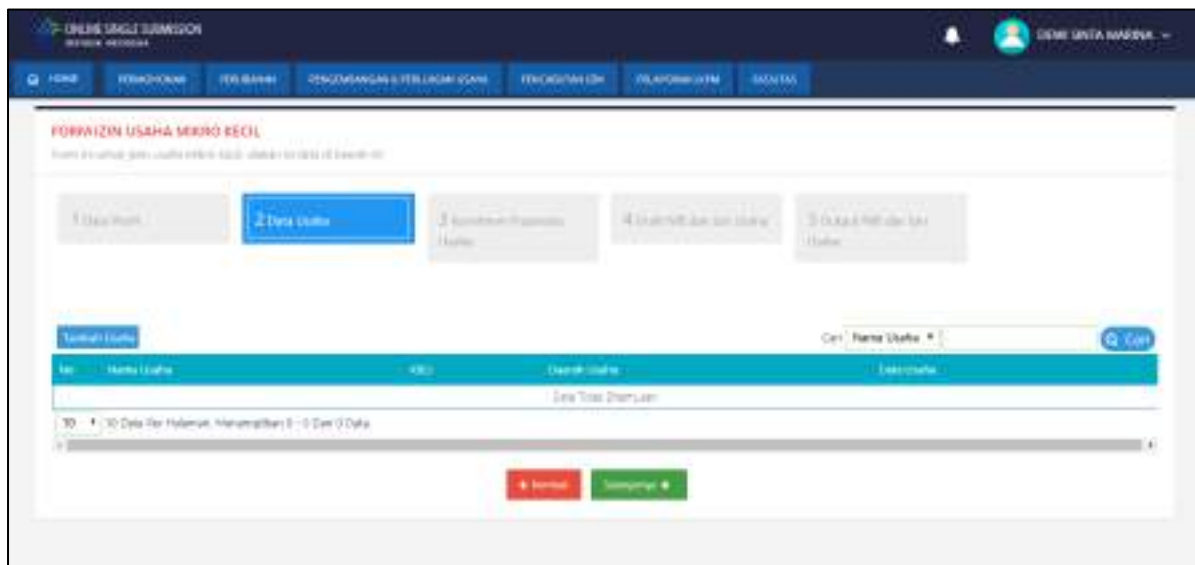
ONLINE SINGLE SUBMISSION
REPUBLIK INDONESIA

DEWI SINTA MARINA

HOME PERMOHONAN PERUBAHAN PENGEMBANGAN & PERLUASAN USAHA PENCABUTAN IZIN PELAPORAN LKPM FASILITAS

FORM IZIN USAHA MIKRO KECIL

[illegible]

1 Data Profil

2 Data Usaha

3 Konfirmasi Pemenuhan Usaha

4 Unduh NIB dan Izin Usaha

5 Output NIB dan Izin Usaha

Tambah Usaha

Cari Nama Usaha

Cari

| No | Nama Usaha | KBLI | Daerah Usaha | Data Usaha |
|---|---|---|---|---|
| Data Tidak Ditemukan | | | | |

10 10 Data Per Halaman, Menampilkan 0 - 0 Dari 0 Data

Kembali Selanjutnya